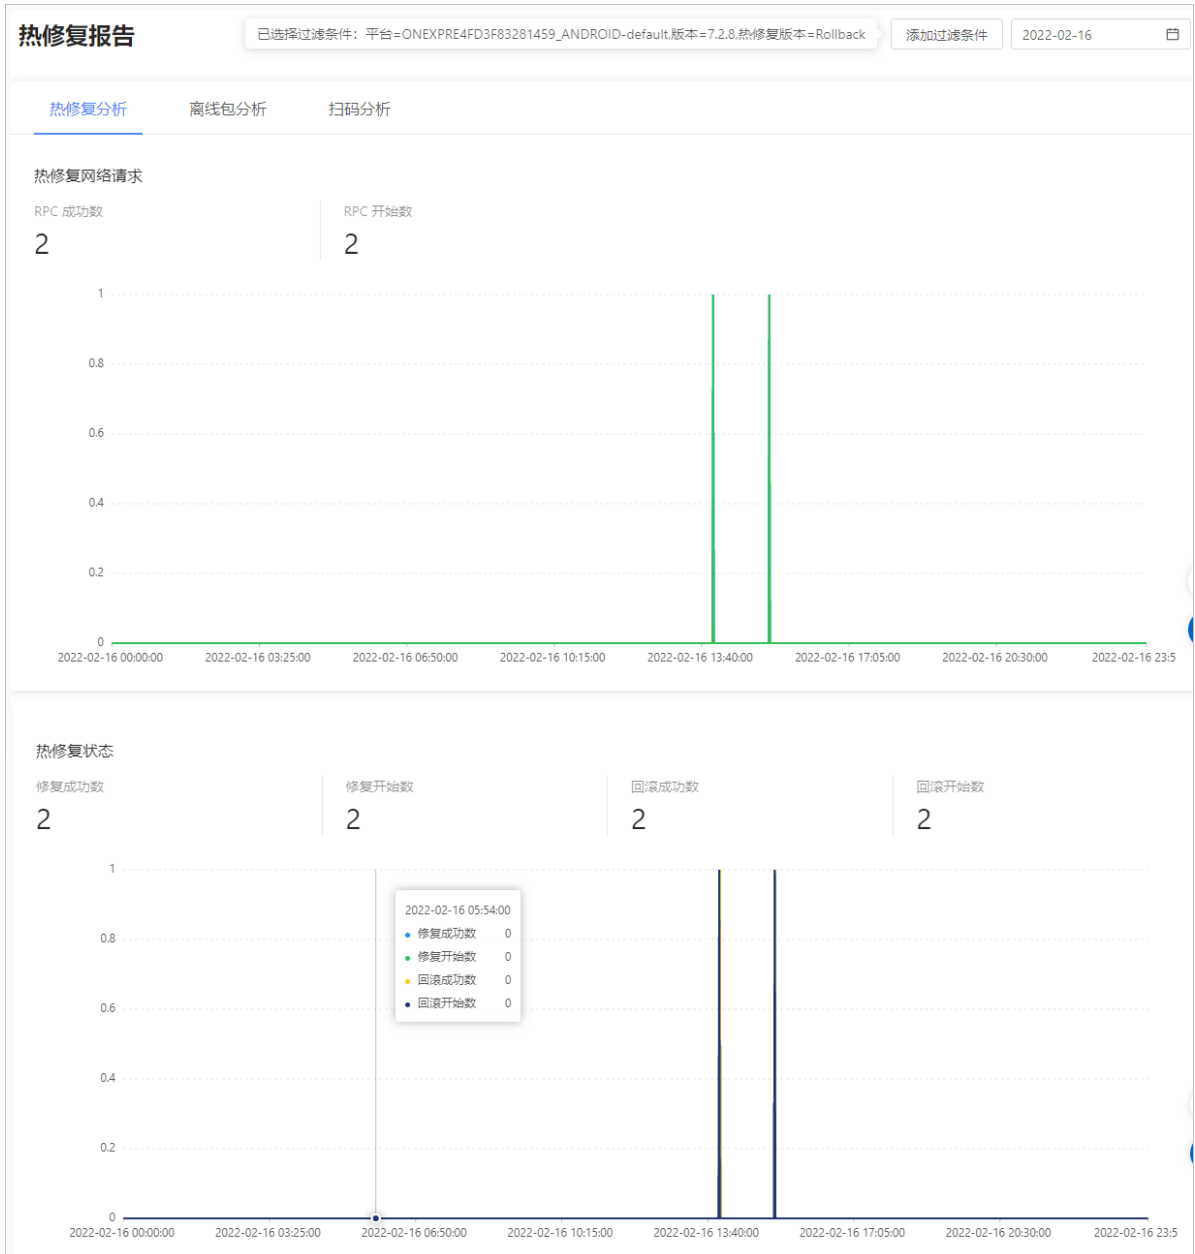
热修复报告

已选择过滤条件：平台=ONEXPRE4FD3F83281459_ANDROID-default,版本=7.2.8,热修复版本=Rollback

添加过滤条件

2022-02-16

热修复分析 离线包分析 扫码分析

热修复网络请求

RPC 成功数
2

RPC 开始数
2

1
0.8
0.6
0.4
0.2
0

2022-02-16 00:00:00 2022-02-16 03:25:00 2022-02-16 06:50:00 2022-02-16 10:15:00 2022-02-16 13:40:00 2022-02-16 17:05:00 2022-02-16 20:30:00 2022-02-16 23:5

热修复状态

修复成功数
2

修复开始数
2

回滚成功数
2

回滚开始数
2

1
0.8
0.6
0.4
0.2
0

2022-02-16 05:54:00
修复成功数 0
修复开始数 0
回滚成功数 0
回滚开始数 0

2022-02-16 00:00:00 2022-02-16 03:25:00 2022-02-16 06:50:00 2022-02-16 10:15:00 2022-02-16 13:40:00 2022-02-16 17:05:00 2022-02-16 20:30:00 2022-02-16 23:5